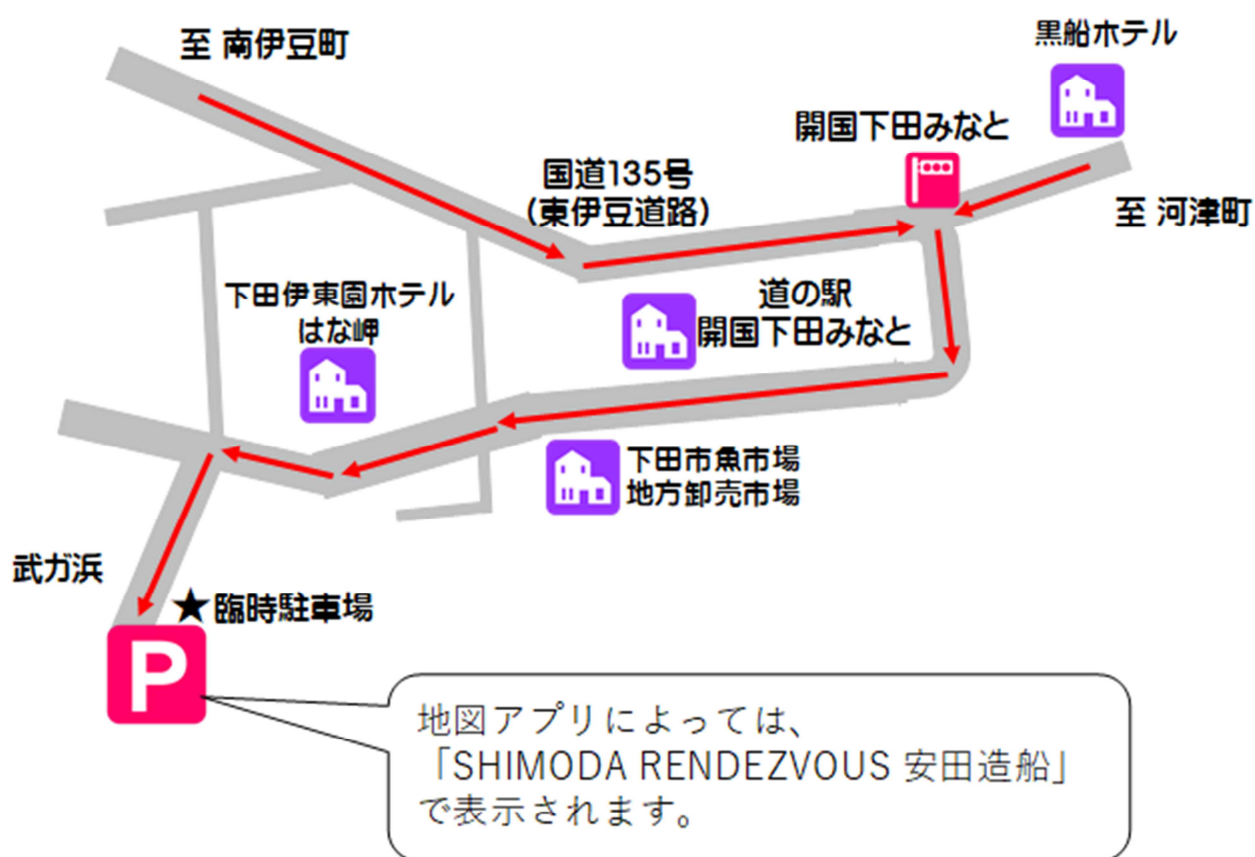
至 南伊豆町

黒船ホテル

開国下田みなと

国道135号
(東伊豆道路)

至 河津町

下田伊東園ホテル
はな岬

道の駅
開国下田みなと

下田市魚市場
地方卸売市場

武ガ浜

★臨時駐車場

P

地図アプリによっては、
「SHIMODA RENDEZVOUS 安田造船」
で表示されます。